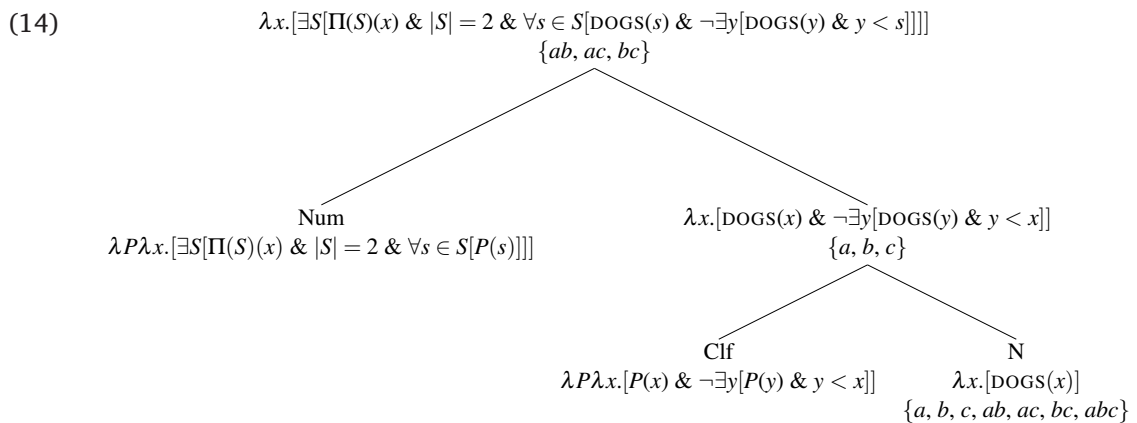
(14)

$\lambda x.[\exists S[\Pi(S)(x) \;\&\; |S| = 2 \;\&\; \forall s \in S[\text{DOGS}(s) \;\&\; \neg\exists y[\text{DOGS}(y) \;\&\; y < s]]]]$
$\{ab, ac, bc\}$

Num
$\lambda P \lambda x.[\exists S[\Pi(S)(x) \;\&\; |S| = 2 \;\&\; \forall s \in S[P(s)]]]$

$\lambda x.[\text{DOGS}(x) \;\&\; \neg\exists y[\text{DOGS}(y) \;\&\; y < x]]$
$\{a, b, c\}$

Clf
$\lambda P \lambda x.[P(x) \;\&\; \neg\exists y[P(y) \;\&\; y < x]]$

N
$\lambda x.[\text{DOGS}(x)]$
$\{a, b, c, ab, ac, bc, abc\}$